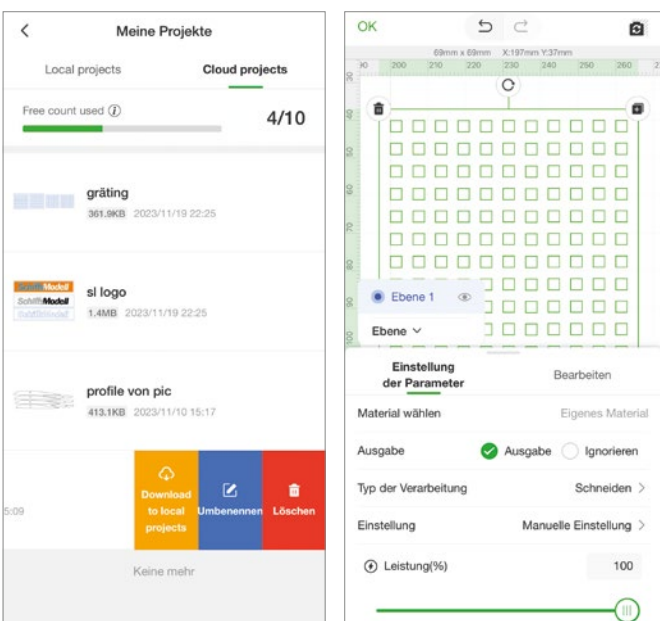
Meine Projekte

Local projects

Cloud projects

Free count used

4/10

gräting

361.9KB 2023/11/19 22:25

SchiffsModell
SchiffsModell
SchiffsModell

sl logo

1.4MB 2023/11/19 22:25

profile von pic

413.1KB 2023/11/10 15:17

5:09

Download to local projects

Umbenennen

Löschen

Keine mehr

OK

69mm x 69mm X:197mm Y:37mm

90 200 210 220 230 240 250 260

30 40 50 60 70 80 90 100

Ebene 1

Ebene

Einstellung der Parameter

Bearbeiten

Material wählen

Eigenes Material

Ausgabe

Ausgabe

Ignorieren

Typ der Verarbeitung

Schneiden

Einstellung

Manuelle Einstellung

Leistung(%)

100